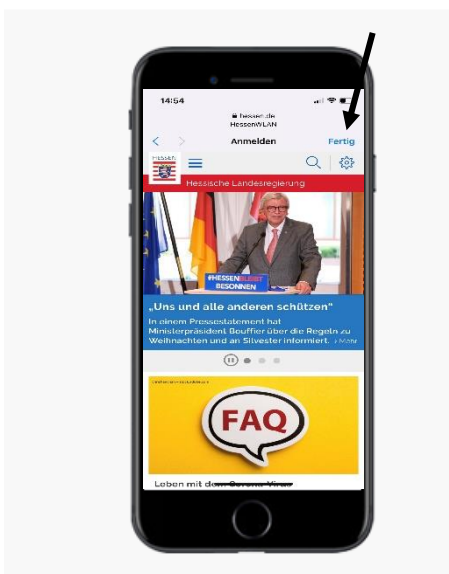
14:54

hessen.de
HessenWLAN

Anmelden

Fertig

HESSEN

Hessische Landesregierung

#HESSENBLEIBT BESONNEN

„Uns und alle anderen schützen"

In einem Pressestatement hat Ministerpräsident Bouffier über die Regeln zu Weihnachten und an Silvester informiert. › Mehr

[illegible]

FAQ

Leben mit dem Corona-Virus